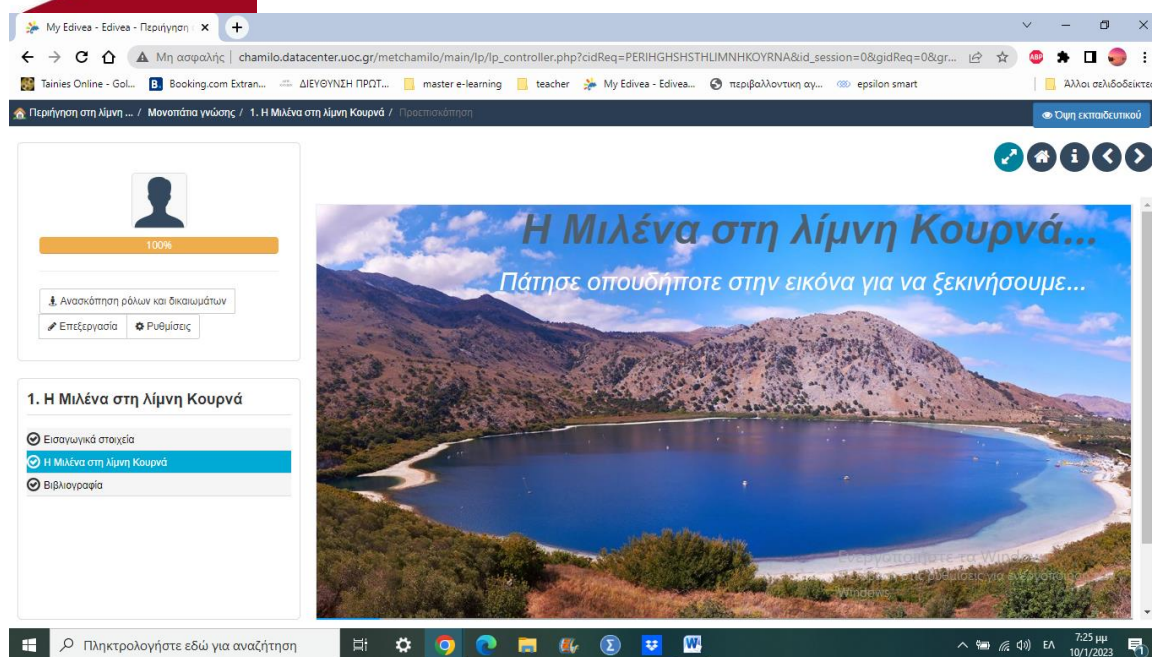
My Edivea - Edivea - Περιήγηση

Μη ασφαλής | chamilo.datacenter.uoc.gr/metchamilo/main/lp/lp_controller.php?cidReq=PERIHGHSHSTHLIMNHKOYRNA&id_session=0&gidReq=0&gr...

Tainies Online - Gol... Booking.com Extran... ΔΙΕΥΘΥΝΣΗ ΠΡΩΤ... master e-learning teacher My Edivea - Edivea... περιβαλλοντικη αγ... epsilon smart Άλλοι σελιδοδείκτες

Περιήγηση στη λίμνη ... / Μονοπάτια γνώσης / 1. Η Μιλένα στη λίμνη Κουρνά / Προεπισκόπηση

Όψη εκπαιδευτικού

100%

Ανασκόπηση ρόλων και δικαιωμάτων

Επεξεργασία

Ρυθμίσεις

1. Η Μιλένα στη λίμνη Κουρνά

Εισαγωγικά στοιχεία

Η Μιλένα στη λίμνη Κουρνά

Βιβλιογραφία

Η Μιλένα στη λίμνη Κουρνά...

Πάτησε οπουδήποτε στην εικόνα για να ξεκινήσουμε...

Ενεργοποίηση των Windows
Μεταβείτε στις Ρυθμίσεις για ενεργοποίηση των Windows.

Πληκτρολογήστε εδώ για αναζήτηση

ΕΛ 7:25 μμ 10/1/2023